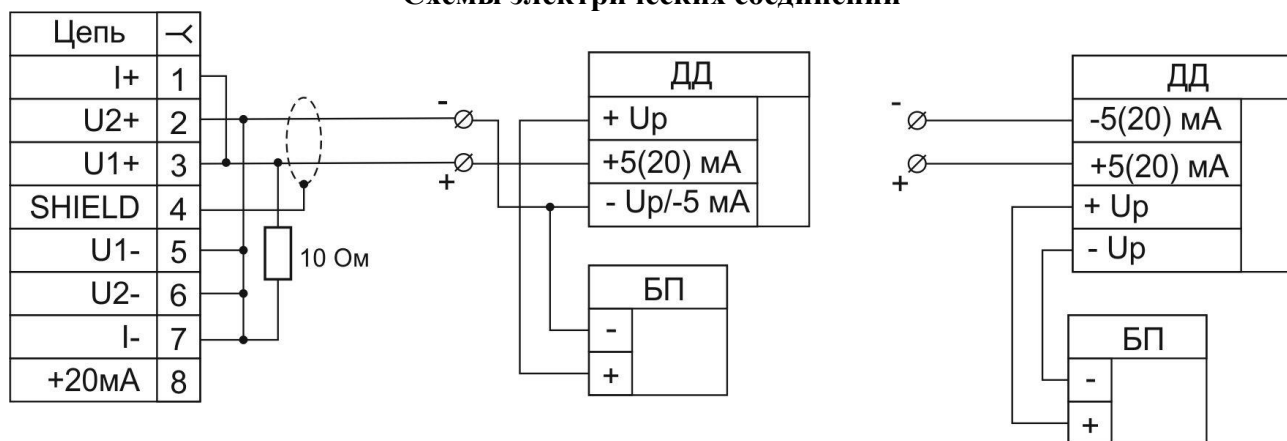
Схемы электрических соединений

| Цепь | ⤙ |
|---|---|
| I+ | 1 |
| U2+ | 2 |
| U1+ | 3 |
| SHIELD | 4 |
| U1- | 5 |
| U2- | 6 |
| I- | 7 |
| +20мА | 8 |

10 Ом

-
+

ДД
+ Up
+5(20) мА
- Up/-5 мА

БП
-
+

-
+

ДД
-5(20) мА
+5(20) мА
+ Up
- Up

БП
-
+